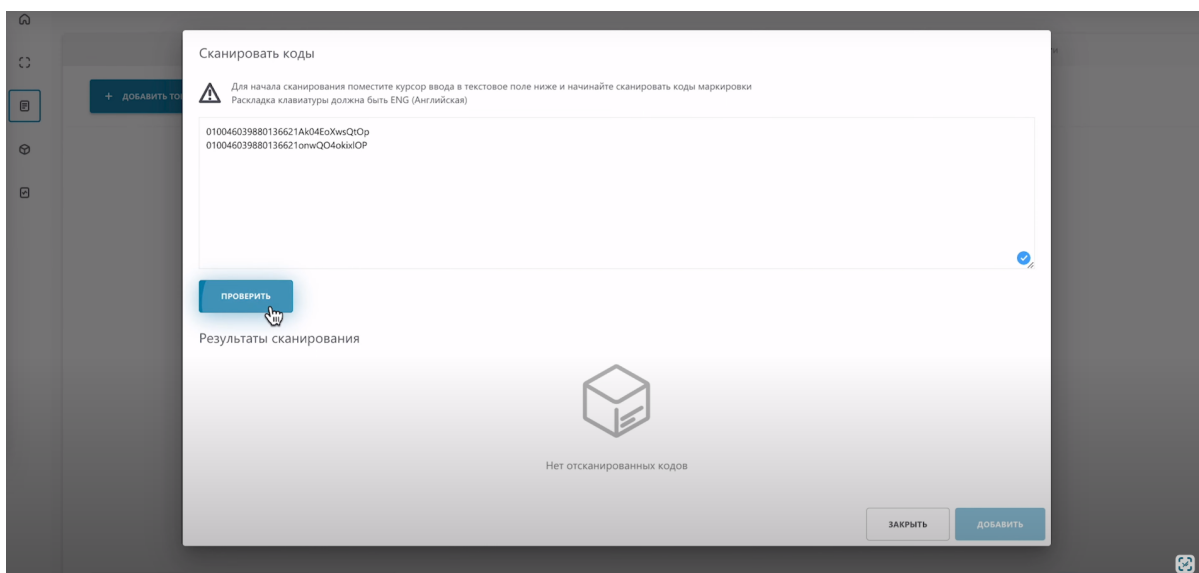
+ ДОБАВИТЬ ТО

Сканировать коды

Для начала сканирования поместите курсор ввода в текстовое поле ниже и начинайте сканировать коды маркировки
Раскладка клавиатуры должна быть ENG (Английская)

010046039880136621Ak04EoXwsQtOp
010046039880136621onwQO4okixlOP

ПРОВЕРИТЬ

Результаты сканирования

Нет отсканированных кодов

ЗАКРЫТЬ

ДОБАВИТЬ